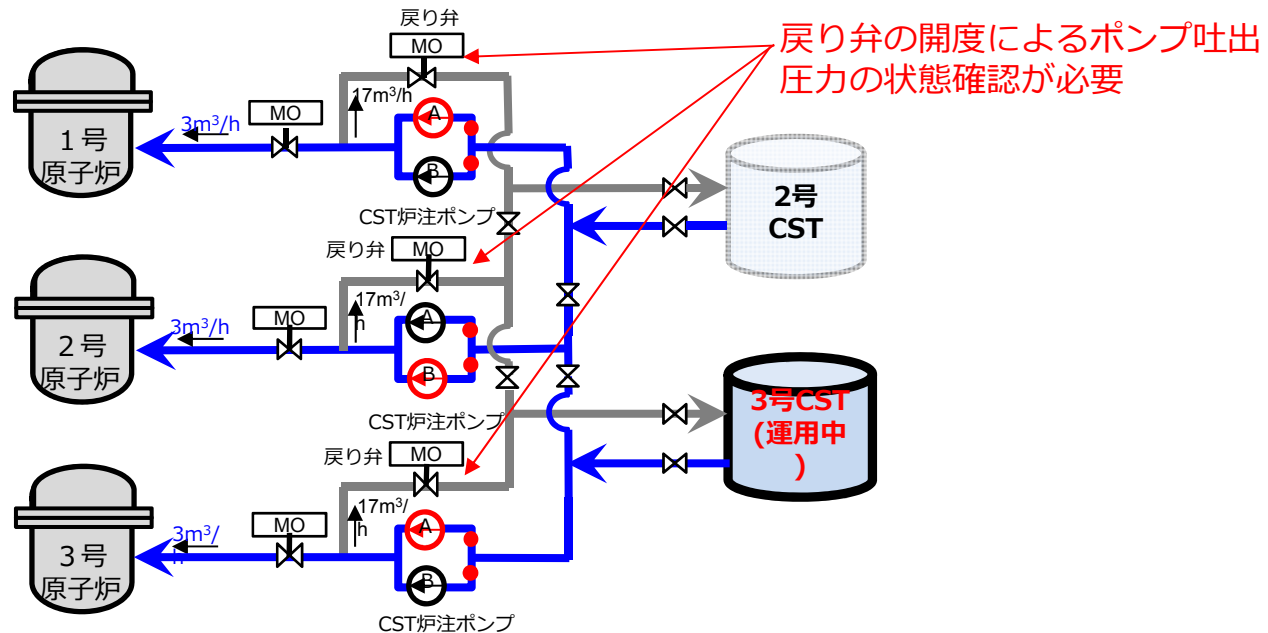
戻り弁の開度によるポンプ吐出圧力の状態確認が必要

戻り弁
MO
$17m^3/h$
$3m^3/h$
MO
A
B
1号
原子炉
CST炉注ポンプ

2号
CST

戻り弁
MO
$17m^3/h$
$3m^3/h$
MO
A
B
2号
原子炉
CST炉注ポンプ

3号CST
(運用中)

戻り弁
MO
$17m^3/h$
$3m^3/h$
MO
A
B
3号
原子炉
CST炉注ポンプ